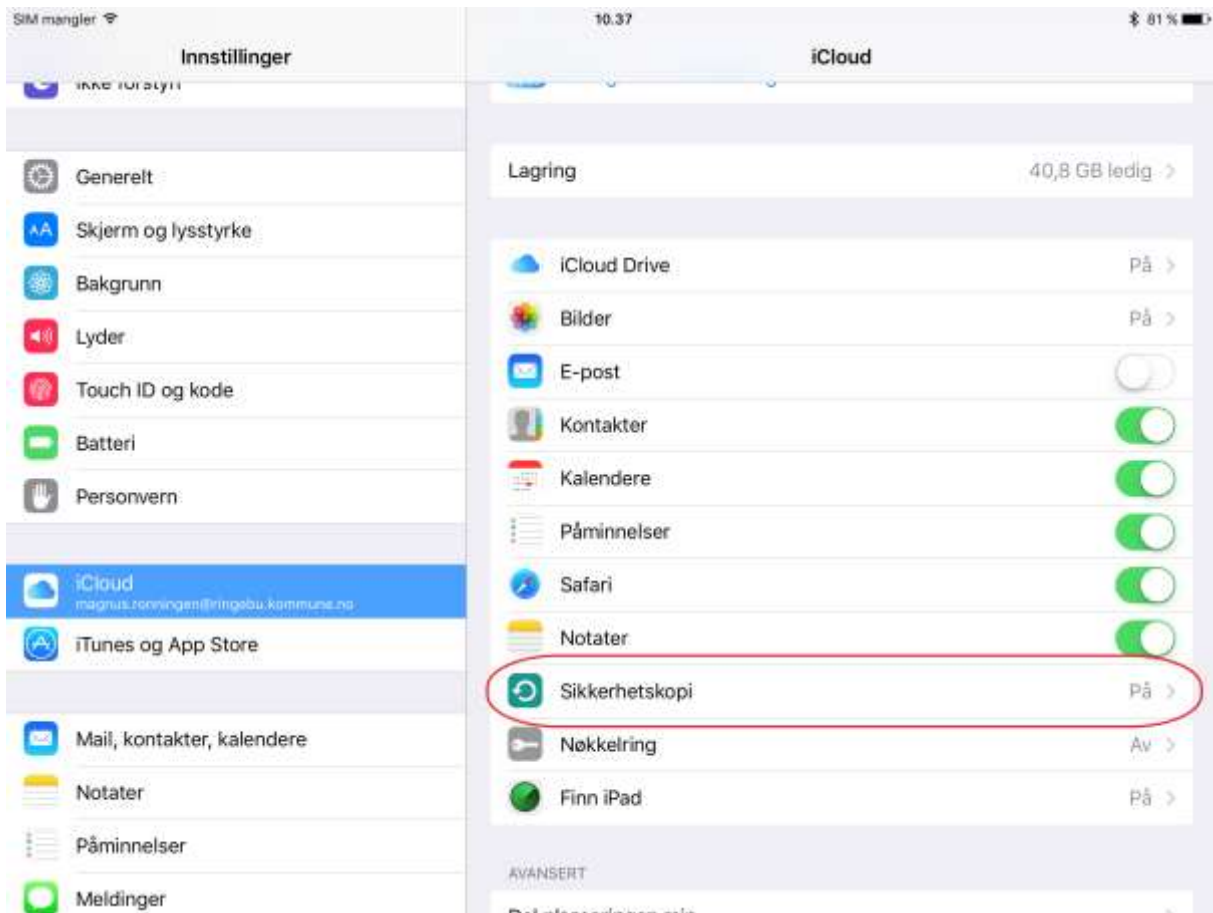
SIM mangler

10.37

81 %

Innstillinger

Ikke forstyrr

Generelt

Skjerm og lysstyrke

Bakgrunn

Lyder

Touch ID og kode

Batteri

Personvern

iCloud
magnus.ronningen@ringebu.kommune.no

iTunes og App Store

Mail, kontakter, kalendere

Notater

Påminnelser

Meldinger

iCloud

Lagring 40,8 GB ledig

iCloud Drive På

Bilder På

E-post

Kontakter

Kalendere

Påminnelser

Safari

Notater

Sikkerhetskopi På

Nøkkelring Av

Finn iPad På

AVANSERT

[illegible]